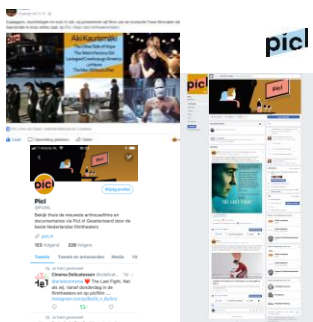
Aki Kaurismäki
The Other Side of Hope
The Man Without a Past
Leningrad Cowboys Go America
Le Havre

picl

Picl

Bewerk profiel

Bekijk thuis de nieuwste arthousefilms en documentaires via Picl of Gezelschapped door de beste Nederlandse filmtheaters

123 Volgend 228 Volgers

Tweets Tweets en antwoorden Media Vi

Cinema Delicatessen
The Last Fight

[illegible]